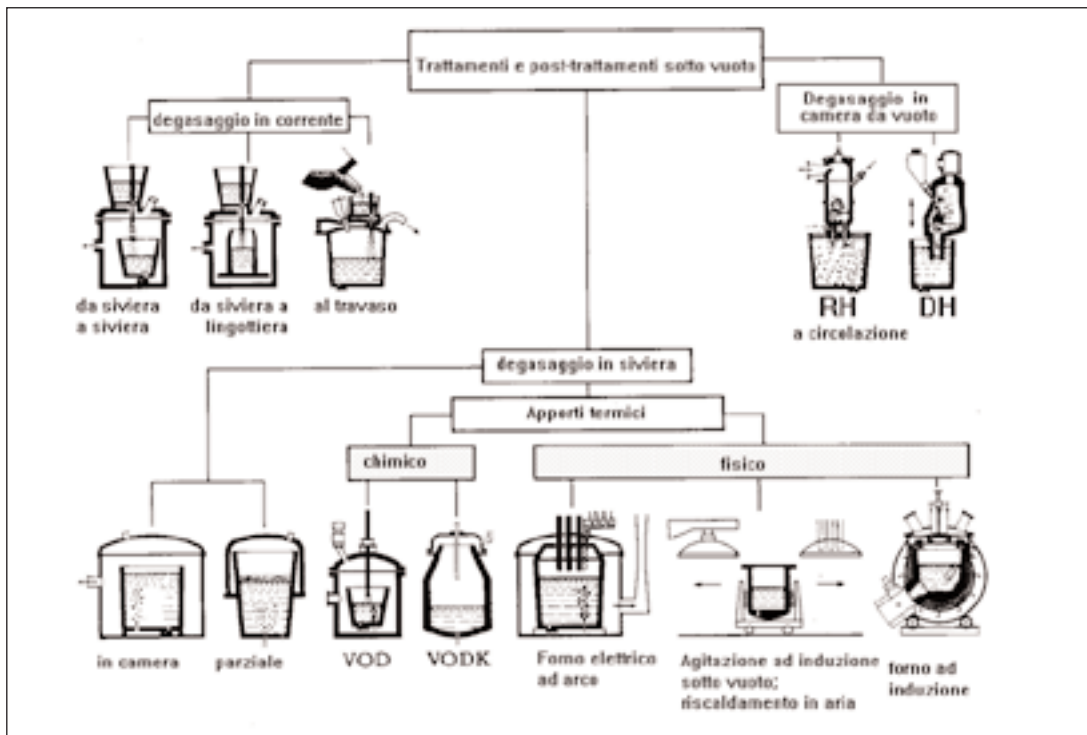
Trattamenti e post-trattamenti sotto vuoto

degasaggio in corrente

da siviera a siviera

da siviera a lingottiera

al travaso

Degasaggio in camera da vuoto

RH

DH

a circolazione

degasaggio in siviera

Apperti termici

chimico

fisico

in camera

parziale

VOD

VODK

Forno elettrico ad arco

Agitazione ad induzione sotto vuoto; riscaldamento in aria

forno ad induzione